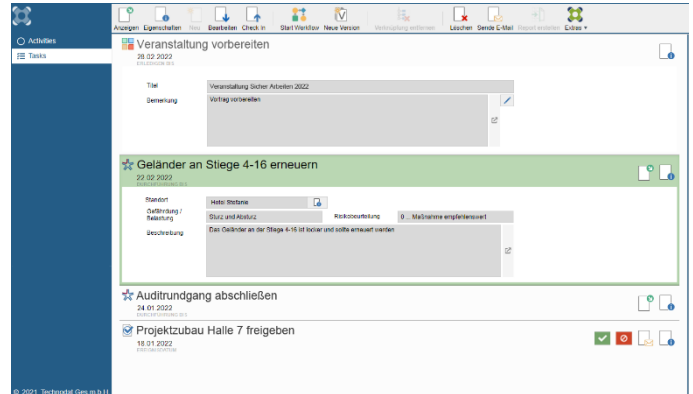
Activities
Tasks

Anzeigen Eigenschaften Neu Bearbeiten Check In Start Workflow Neue Version Verknüpfung entfernen Löschen Sende E-Mail Report erstellen Extras

Veranstaltung vorbereiten
28.02.2022
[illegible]

Titel Veranstaltung Sicher Arbeiten 2022
Bemerkung Vortrag vorbereiten

Geländer an Stiege 4-16 erneuern
22.02.2022
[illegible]

Standort Hotel Stefanie
Gefährdung / Belastung Sturz und Absturz
Risikobeurteilung 0 ... Maßnahme empfehlenswert
Beschreibung Das Geländer an der Stiege 4-16 ist locker und sollte erneuert werden

Auditrundgang abschließen
24.01.2022
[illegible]

Projektzubau Halle 7 freigeben
18.01.2022
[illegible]

© 2021 Technodat Ges.m.b.H.